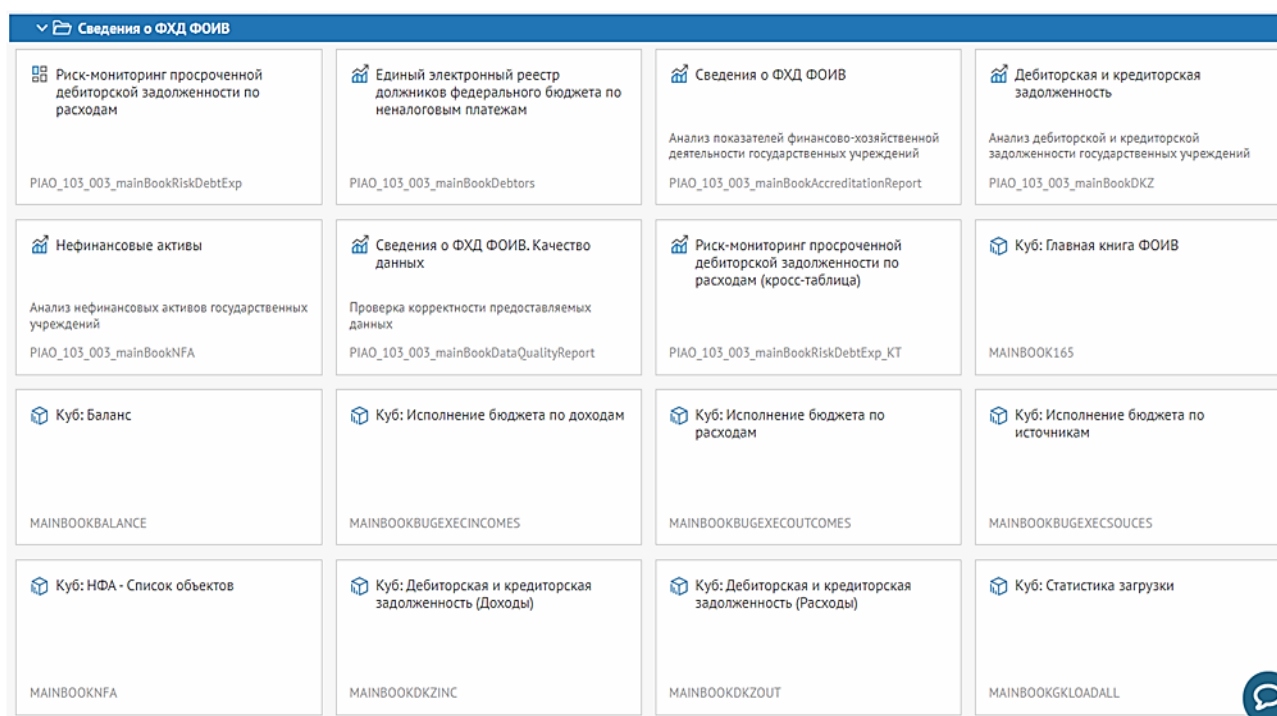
Сведения о ФХД ФОИВ

Риск-мониторинг просроченной дебиторской задолженности по расходам

PIAO_103_003_mainBookRiskDebtExp

Единый электронный реестр должников федерального бюджета по неналоговым платежам

PIAO_103_003_mainBookDebtors

Сведения о ФХД ФОИВ

Анализ показателей финансово-хозяйственной деятельности государственных учреждений

PIAO_103_003_mainBookAccreditationReport

Дебиторская и кредиторская задолженность

Анализ дебиторской и кредиторской задолженности государственных учреждений

PIAO_103_003_mainBookDKZ

Нефинансовые активы

Анализ нефинансовых активов государственных учреждений

PIAO_103_003_mainBookNFA

Сведения о ФХД ФОИВ. Качество данных

Проверка корректности предоставляемых данных

PIAO_103_003_mainBookDataQualityReport

Риск-мониторинг просроченной дебиторской задолженности по расходам (кросс-таблица)

PIAO_103_003_mainBookRiskDebtExp_KT

Куб: Главная книга ФОИВ

MAINBOOK165

Куб: Баланс

MAINBOOKBALANCE

Куб: Исполнение бюджета по доходам

MAINBOOKBUGEXECINCOMES

Куб: Исполнение бюджета по расходам

MAINBOOKBUGEXECOUTCOMES

Куб: Исполнение бюджета по источникам

MAINBOOKBUGEXECSOUCES

Куб: НФА - Список объектов

MAINBOOKNFA

Куб: Дебиторская и кредиторская задолженность (Доходы)

MAINBOOKDKZINC

Куб: Дебиторская и кредиторская задолженность (Расходы)

MAINBOOKDKZOUT

Куб: Статистика загрузки

MAINBOOKGKLOADALL